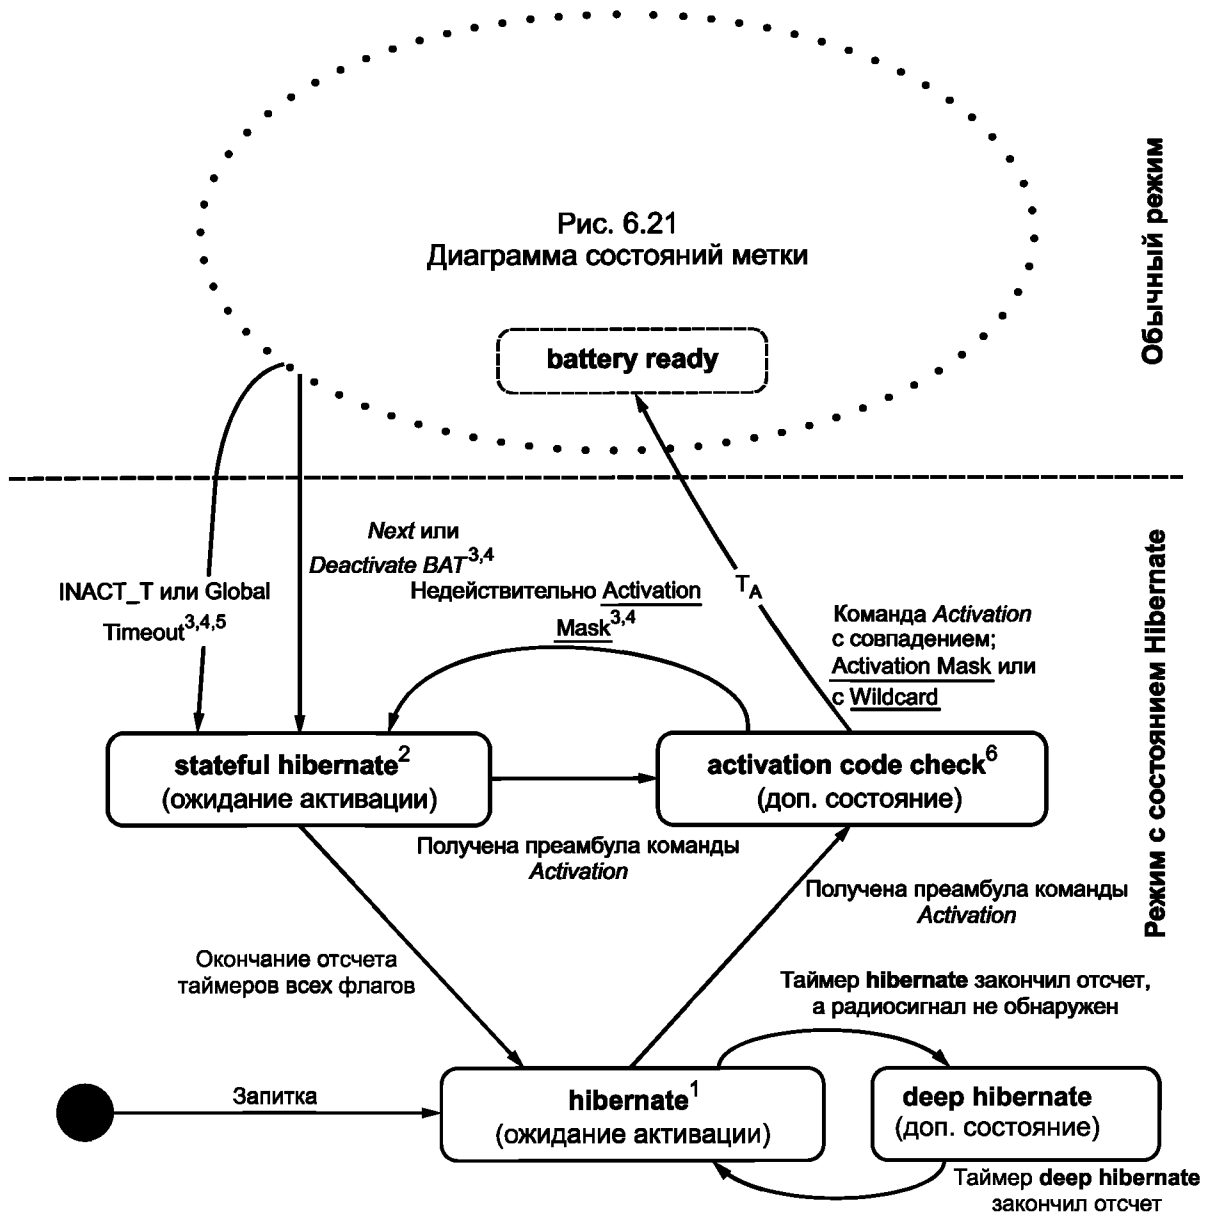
Рис. 6.21
Диаграмма состояний метки

Обычный режим

battery ready

INACT_T или Global Timeout$^{3,4,5}$

*Next* или *Deactivate BAT*$^{3,4}$
Недействительно Activation Mask$^{3,4}$

$T_A$

Команда *Activation* с совпадением; Activation Mask или с Wildcard

Режим с состоянием Hibernate

**stateful hibernate**$^{2}$
(ожидание активации)

**activation code check**$^{6}$
(доп. состояние)

Получена преамбула команды *Activation*

Получена преамбула команды *Activation*

Окончание отсчета таймеров всех флагов

Таймер **hibernate** закончил отсчет, а радиосигнал не обнаружен

Запитка

**hibernate**$^{1}$
(ожидание активации)

**deep hibernate**
(доп. состояние)

Таймер **deep hibernate** закончил отсчет